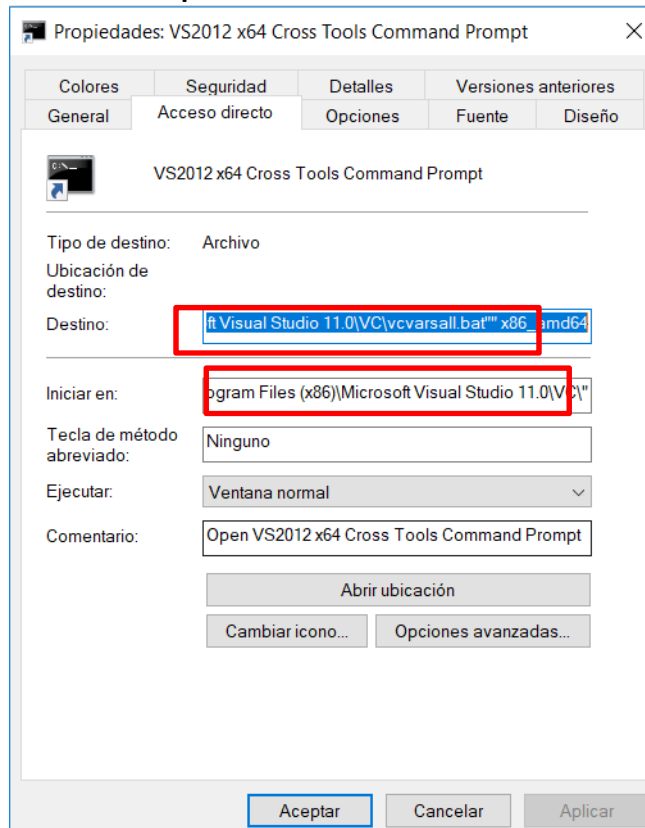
Propiedades: VS2012 x64 Cross Tools Command Prompt

Colores | Seguridad | Detalles | Versiones anteriores
General | Acceso directo | Opciones | Fuente | Diseño

VS2012 x64 Cross Tools Command Prompt

Tipo de destino: Archivo

Ubicación de destino:

Destino: ft Visual Studio 11.0\VC\vcvarsall.bat"" x86_amd64

Iniciar en: ogram Files (x86)\Microsoft Visual Studio 11.0\VC\"

Tecla de método abreviado: Ninguno

Ejecutar: Ventana normal

Comentario: Open VS2012 x64 Cross Tools Command Prompt

Abrir ubicación

Cambiar icono...

Opciones avanzadas...

Aceptar

Cancelar

Aplicar